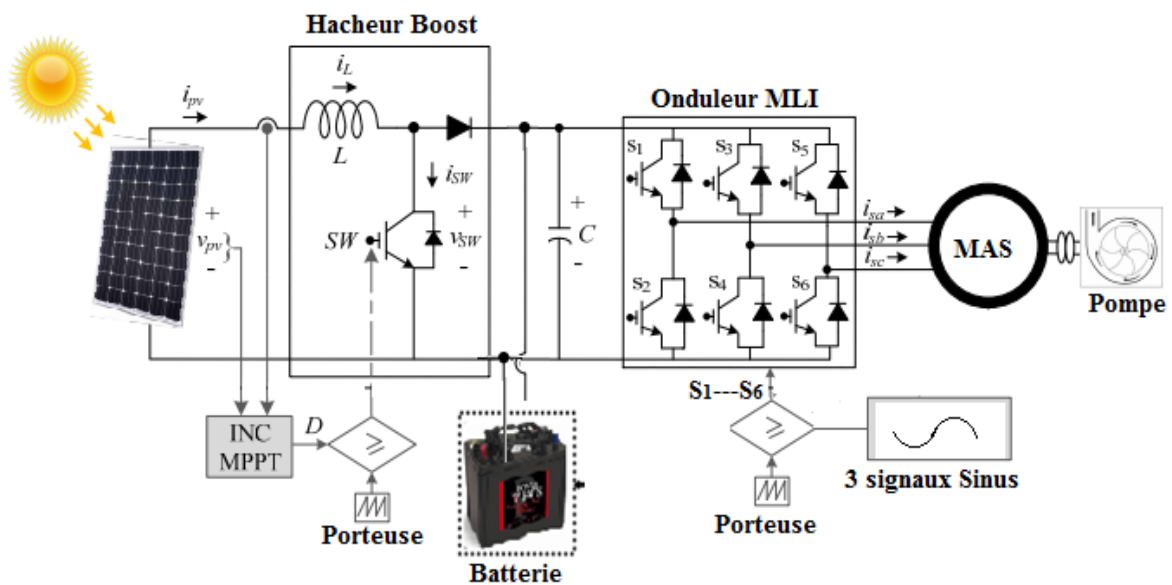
Hacheur Boost

$i_{pv}$

$i_L$

$L$

$i_{SW}$

+
$v_{pv}$
-

$SW$

+
$v_{SW}$
-

+
$C$
-

Onduleur MLI

$S_1$ $S_3$ $S_5$

$S_2$ $S_4$ $S_6$

$i_{sa}$
$i_{sb}$
$i_{sc}$

MAS

Pompe

INC MPPT

$D$

$\geq$

Porteuse

Batterie

S1---S6

$\geq$

Porteuse

3 signaux Sinus